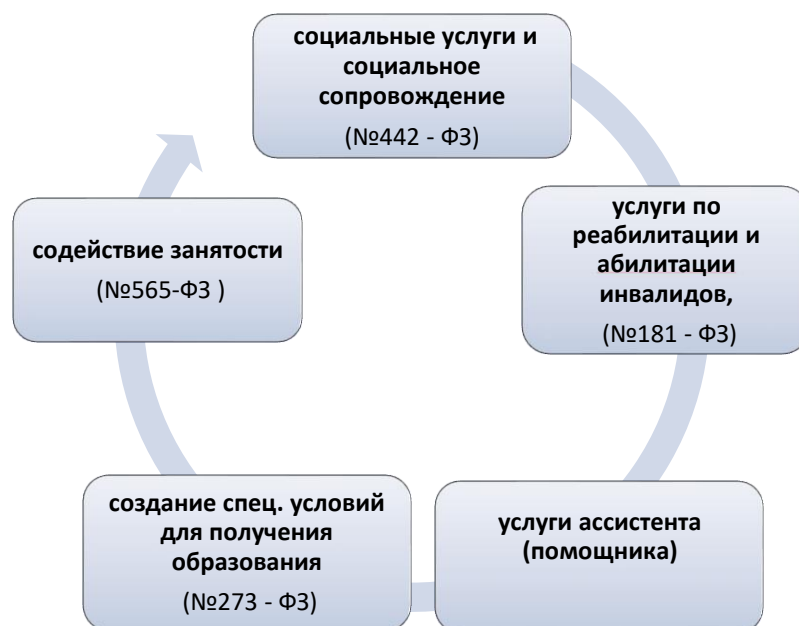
социальные услуги и социальное сопровождение

(№442 - ФЗ)

услуги по реабилитации и абилитации инвалидов,

(№181 - ФЗ)

услуги ассистента (помощника)

создание спец. условий для получения образования

(№273 - ФЗ)

содействие занятости

(№565-ФЗ )